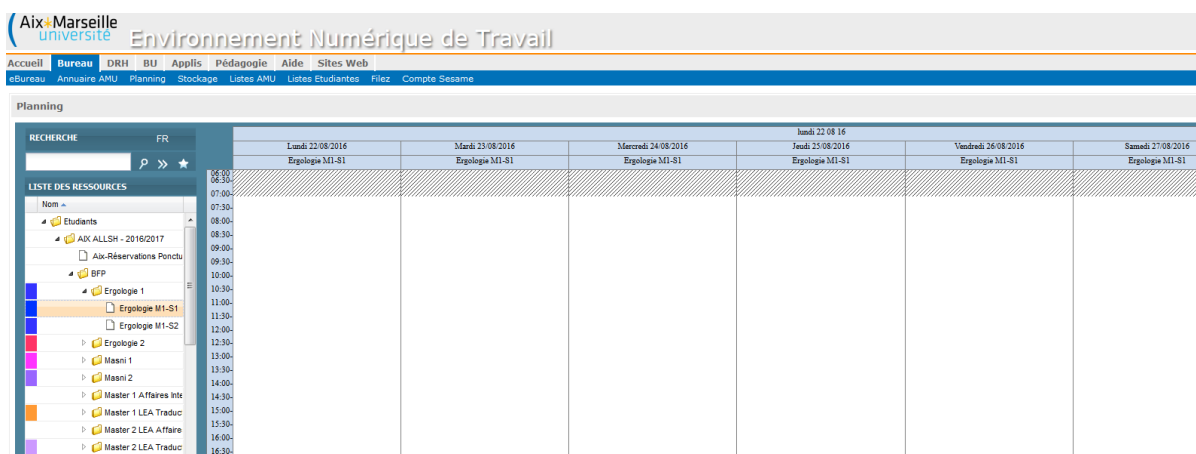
Aix Marseille université Environnement Numérique de Travail

Accueil Bureau DRH BU Applis Pédagogie Aide Sites Web

eBureau Annuaire AMU Planning Stockage Listes AMU Listes Etudiantes Filez Compte Sesame

Planning

RECHERCHE FR

LISTE DES RESSOURCES

Nom

Etudiants
AIX ALLSH - 2016/2017
Aix-Réservations Ponctu
BFP
Ergologie 1
Ergologie M1-S1
Ergologie M1-S2
Ergologie 2
Masni 1
Masni 2
Master 1 Affaires Inte
Master 1 LEA Traduc
Master 2 LEA Affaire
Master 2 LEA Traduc

lundi 22 08 16

| Lundi 22/08/2016 | Mardi 23/08/2016 | Mercredi 24/08/2016 | Jeudi 25/08/2016 | Vendredi 26/08/2016 | Samedi 27/08/2016 |
|---|---|---|---|---|---|
| Ergologie M1-S1 | Ergologie M1-S1 | Ergologie M1-S1 | Ergologie M1-S1 | Ergologie M1-S1 | Ergologie M1-S1 |

06:00
06:30
07:00
07:30
08:00
08:30
09:00
09:30
10:00
10:30
11:00
11:30
12:00
12:30
13:00
13:30
14:00
14:30
15:00
15:30
16:00
16:30